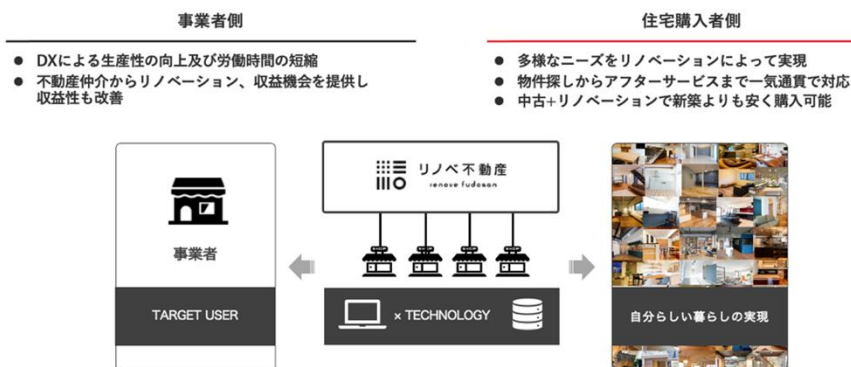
事業者側

● DXによる生産性の向上及び労働時間の短縮
● 不動産仲介からリノベーション、収益機会を提供し収益性も改善

住宅購入者側

● 多様なニーズをリノベーションによって実現
● 物件探しからアフターサービスまで一気通貫で対応
● 中古+リノベーションで新築よりも安く購入可能

リノベ不動産
renove fudosan

事業者

TARGET USER

× TECHNOLOGY

自分らしい暮らしの実現